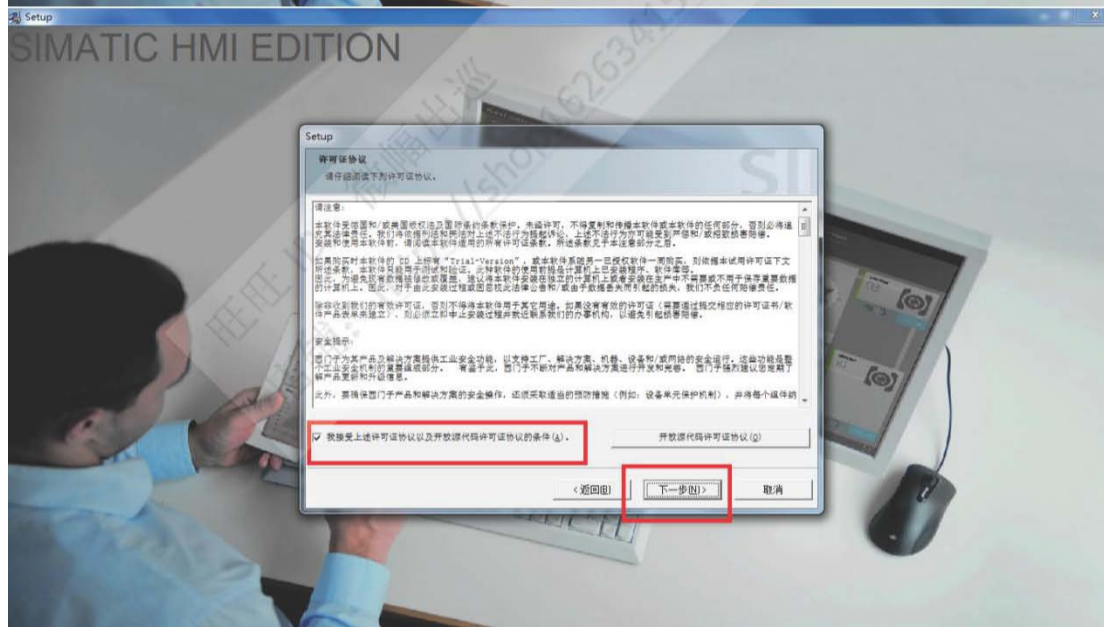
Setup
SIMATIC HMI EDITION

Setup
许可证协议
请仔细阅读下列许可证协议。

请注意：
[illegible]

如果购买时本软件的 CD 上标有 "Trial-Version"，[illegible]

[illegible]

安全提示：
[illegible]

此外，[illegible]

☑ 我接受上述许可证协议以及开放源代码许可证协议的条件(A)。
开放源代码许可证协议(O)
< 返回(B)
下一步(N) >
取消